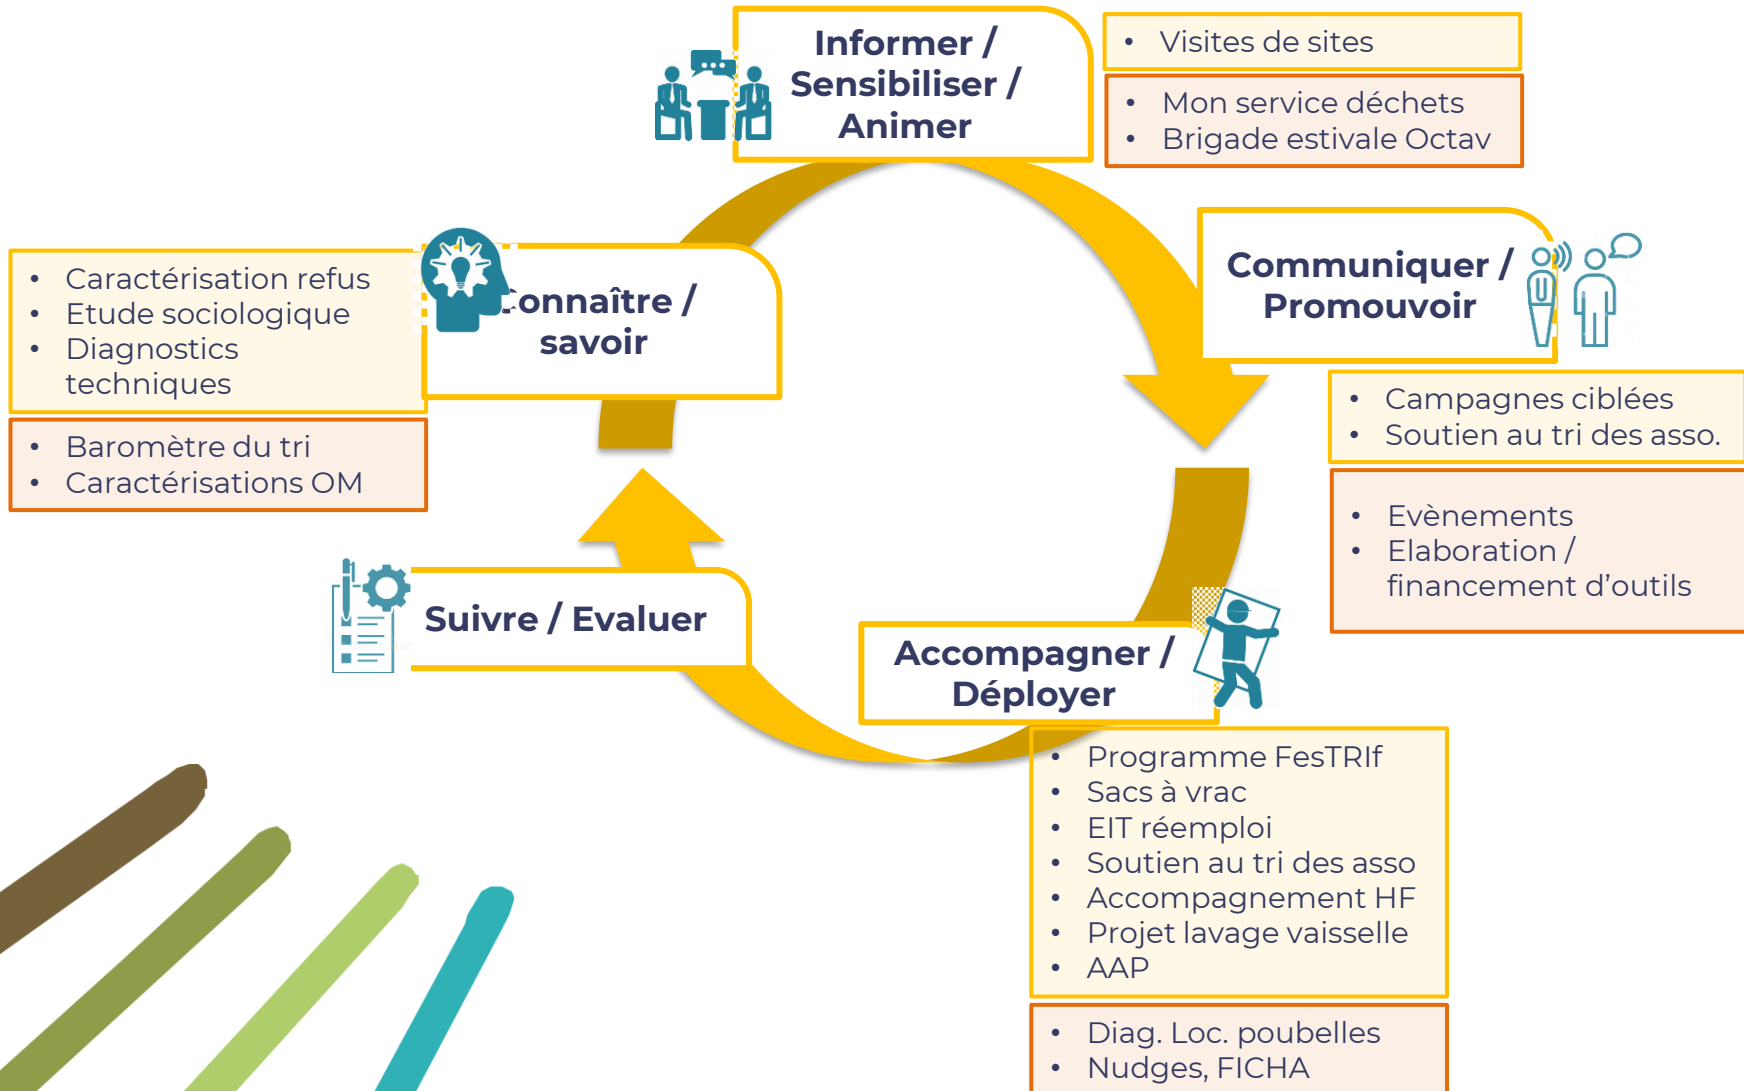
Informer / Sensibiliser / Animer

- Visites de sites

- Mon service déchets
- Brigade estivale Octav

Communiquer / Promouvoir

- Campagnes ciblées
- Soutien au tri des asso.

- Evènements
- Elaboration / financement d’outils

Accompagner / Déployer

- Programme FesTRIf
- Sacs à vrac
- EIT réemploi
- Soutien au tri des asso
- Accompagnement HF
- Projet lavage vaisselle
- AAP

- Diag. Loc. poubelles
- Nudges, FICHA

Suivre / Evaluer

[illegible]onnaître / savoir

- Caractérisation refus
- Etude sociologique
- Diagnostics techniques

- Baromètre du tri
- Caractérisations OM